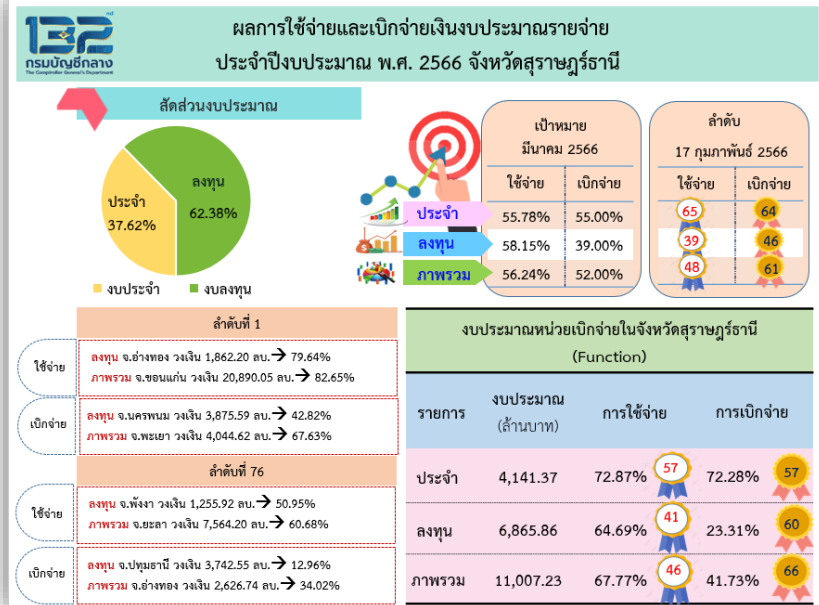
132 กรมบัญชีกลาง The Comptroller General's Department

ผลการใช้จ่ายและเบิกจ่ายเงินงบประมาณรายจ่าย ประจำปีงบประมาณ พ.ศ. 2566 จังหวัดสุราษฎร์ธานี

สัดส่วนงบประมาณ

ลงทุน 62.38%

ประจำ 37.62%

งบประจำ งบลงทุน

| | เป้าหมาย มีนาคม 2566 | | ลำดับ 17 กุมภาพันธ์ 2566 | |
|---|---|---|---|---|
| | ใช้จ่าย | เบิกจ่าย | ใช้จ่าย | เบิกจ่าย |
| ประจำ | 55.78% | 55.00% | 65 | 64 |
| ลงทุน | 58.15% | 39.00% | 39 | 46 |
| ภาพรวม | 56.24% | 52.00% | 48 | 61 |

ลำดับที่ 1

ใช้จ่าย
ลงทุน จ.อ่างทอง วงเงิน 1,862.20 ลบ. 79.64%
ภาพรวม จ.ขอนแก่น วงเงิน 20,890.05 ลบ. 82.65%

เบิกจ่าย
ลงทุน จ.นครพนม วงเงิน 3,875.59 ลบ. 42.82%
ภาพรวม จ.พะเยา วงเงิน 4,044.62 ลบ. 67.63%

ลำดับที่ 76

ใช้จ่าย
ลงทุน จ.พังงา วงเงิน 1,255.92 ลบ. 50.95%
ภาพรวม จ.ยะลา วงเงิน 7,564.20 ลบ. 60.68%

เบิกจ่าย
ลงทุน จ.ปทุมธานี วงเงิน 3,742.55 ลบ. 12.96%
ภาพรวม จ.อ่างทอง วงเงิน 2,626.74 ลบ. 34.02%

งบประมาณหน่วยเบิกจ่ายในจังหวัดสุราษฎร์ธานี (Function)

| รายการ | งบประมาณ (ล้านบาท) | การใช้จ่าย | | การเบิกจ่าย | |
|---|---|---|---|---|---|
| ประจำ | 4,141.37 | 72.87% | 57 | 72.28% | 57 |
| ลงทุน | 6,865.86 | 64.69% | 41 | 23.31% | 60 |
| ภาพรวม | 11,007.23 | 67.77% | 46 | 41.73% | 66 |